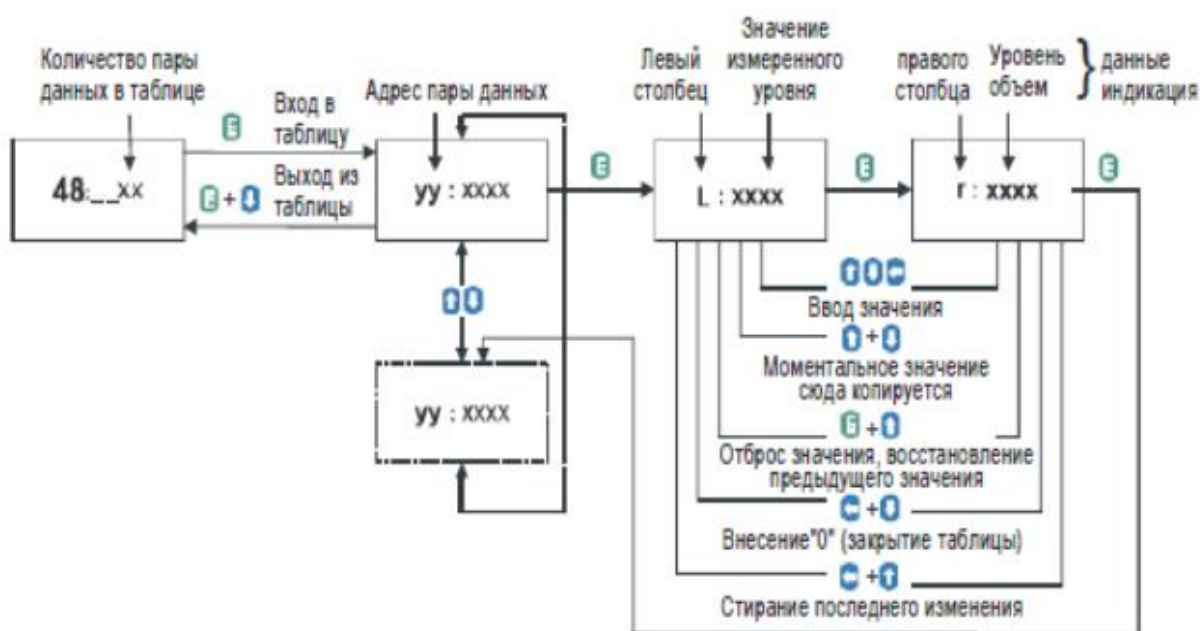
Количество пары данных в таблице

Вход в таблицу

Выход из таблицы

48:__xx

Адрес пары данных

yy : xxxx

yy : xxxx

Левый столбец

Значение измеренного уровня

L : xxxx

правого столбца

Уровень объем

} данные индикация

r : xxxx

Ввод значения

Моментальное значение сюда копируется

Отброс значения, восстановление предыдущего значения

Внесение"0" (закрытие таблицы)

Стирание последнего изменения